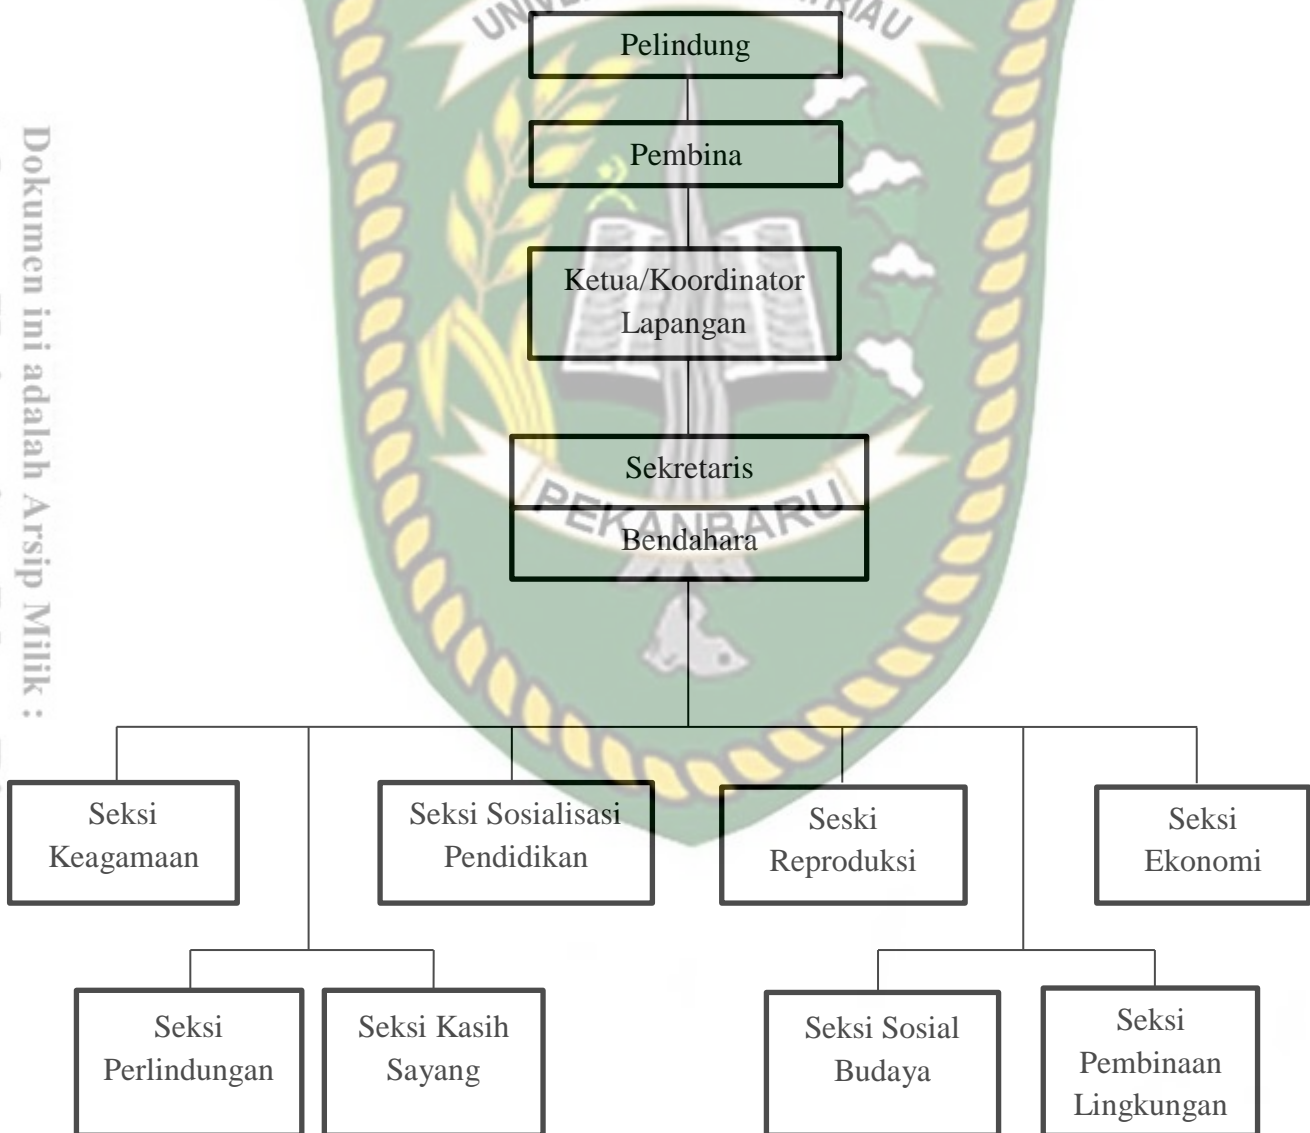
Dokumen ini adalah Arsip Milik :

UNIVERSITAS ISLAM RIAU

Pelindung

Pembina

Ketua/Koordinator Lapangan

Sekretaris

Bendahara

PEKANBARU

Seksi Keagamaan

Seksi Sosialisasi Pendidikan

Seski Reproduksi

Seksi Ekonomi

Seksi Perlindungan

Seksi Kasih Sayang

Seksi Sosial Budaya

Seksi Pembinaan Lingkungan